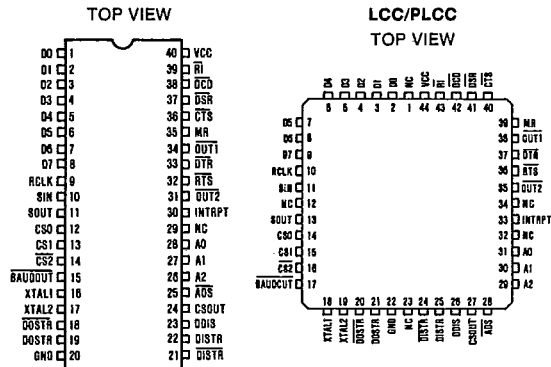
TOP VIEW

D0 1
D1 2
D2 3
D3 4
D4 5
D5 6
D6 7
D7 8
RCLK 9
SIN 10
SOUT 11
CS0 12
CS1 13
$\overline{CS2}$ 14
$\overline{BAUDOUT}$ 15
XTAL1 16
XTAL2 17
$\overline{DOSTR}$ 18
DOSTR 19
GND 20

40 VCC
39 $\overline{RI}$
38 $\overline{DCD}$
37 $\overline{DSR}$
36 $\overline{CTS}$
35 MR
34 $\overline{OUT1}$
33 $\overline{DTR}$
32 $\overline{RTS}$
31 $\overline{OUT2}$
30 INTRPT
29 NC
28 A0
27 A1
26 A2
25 $\overline{ADS}$
24 CSOUT
23 DDIS
22 DISTR
21 $\overline{DISTR}$

LCC/PLCC
TOP VIEW

D4 6
D3 5
D2 4
D1 3
D0 2
NC 1
VCC 44
$\overline{RI}$ 43
$\overline{DCD}$ 42
$\overline{DSR}$ 41
$\overline{CTS}$ 40

D5 7
D6 8
D7 9
RCLK 10
SIN 11
NC 12
SOUT 13
CS0 14
CS1 15
$\overline{CS2}$ 16
$\overline{BAUDOUT}$ 17

39 MR
38 $\overline{OUT1}$
37 $\overline{DTR}$
36 $\overline{RTS}$
35 $\overline{OUT2}$
34 NC
33 INTRPT
32 NC
31 A0
30 A1
29 A2

18 XTAL1
19 XTAL2
20 $\overline{DOSTR}$
21 DOSTR
22 GND
23 NC
24 $\overline{DISTR}$
25 DISTR
26 DDIS
27 CSOUT
28 $\overline{ADS}$